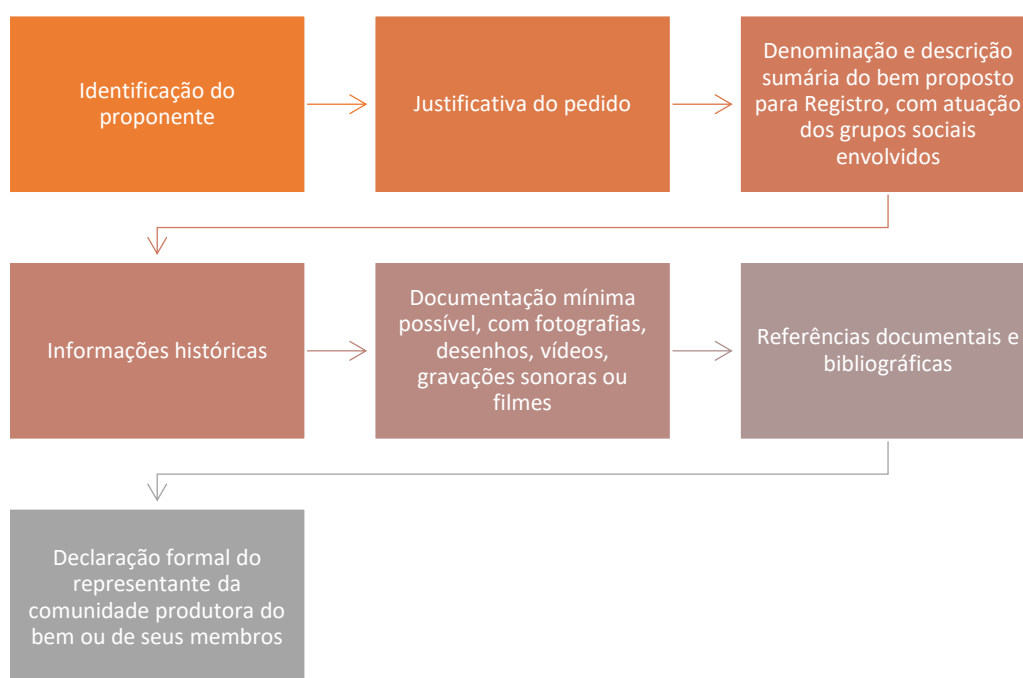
Identificação do proponente

Justificativa do pedido

Denominação e descrição sumária do bem proposto para Registro, com atuação dos grupos sociais envolvidos

Informações históricas

Documentação mínima possível, com fotografias, desenhos, vídeos, gravações sonoras ou filmes

Referências documentais e bibliográficas

Declaração formal do representante da comunidade produtora do bem ou de seus membros